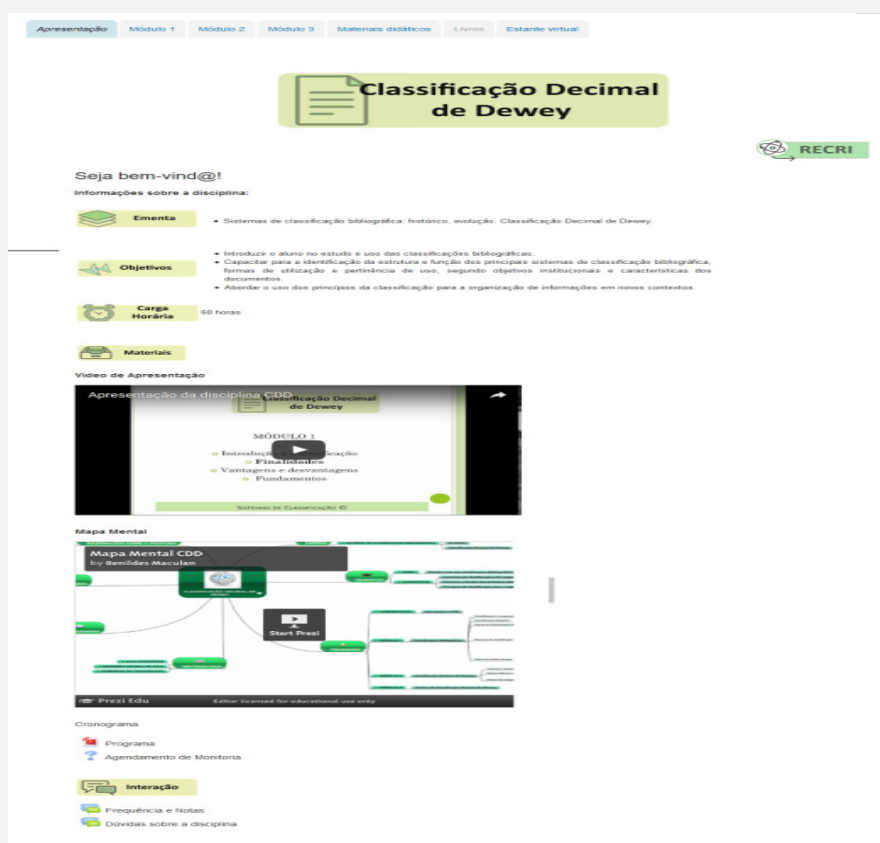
Apresentação | Módulo 1 | Módulo 2 | Módulo 3 | Materiais didáticos | Livros | Estante virtual

Classificação Decimal de Dewey

RECRI

Seja bem-vind@!

Informações sobre a disciplina:

Ementa

• Sistemas de classificação bibliográfica: histórico, evolução. Classificação Decimal de Dewey.

Objetivos

• Introduzir o aluno no estudo e uso das classificações bibliográficas.
• Capacitar para a identificação da estrutura e função dos principais sistemas de classificação bibliográfica, formas de utilização e pertinência de uso, segundo objetivos institucionais e características dos documentos.
• Abordar o uso dos princípios da classificação para a organização de informações em novos contextos.

Carga Horária

60 horas

Materiais

Vídeo de Apresentação

Apresentação da disciplina CDD

Classificação Decimal de Dewey

MÓDULO 1

Introdução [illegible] classificação

Finalidades

Vantagens e desvantagens

Fundamentos

Sistemas de Classificação ©

Mapa Mental

Mapa Mental CDD
by Benildes Maculan

Start Prezi

Prezi Edu

Editor licensed for educational use only

Cronograma

Programa

Agendamento de Monitoria

Interação

Frequência e Notas

Dúvidas sobre a disciplina